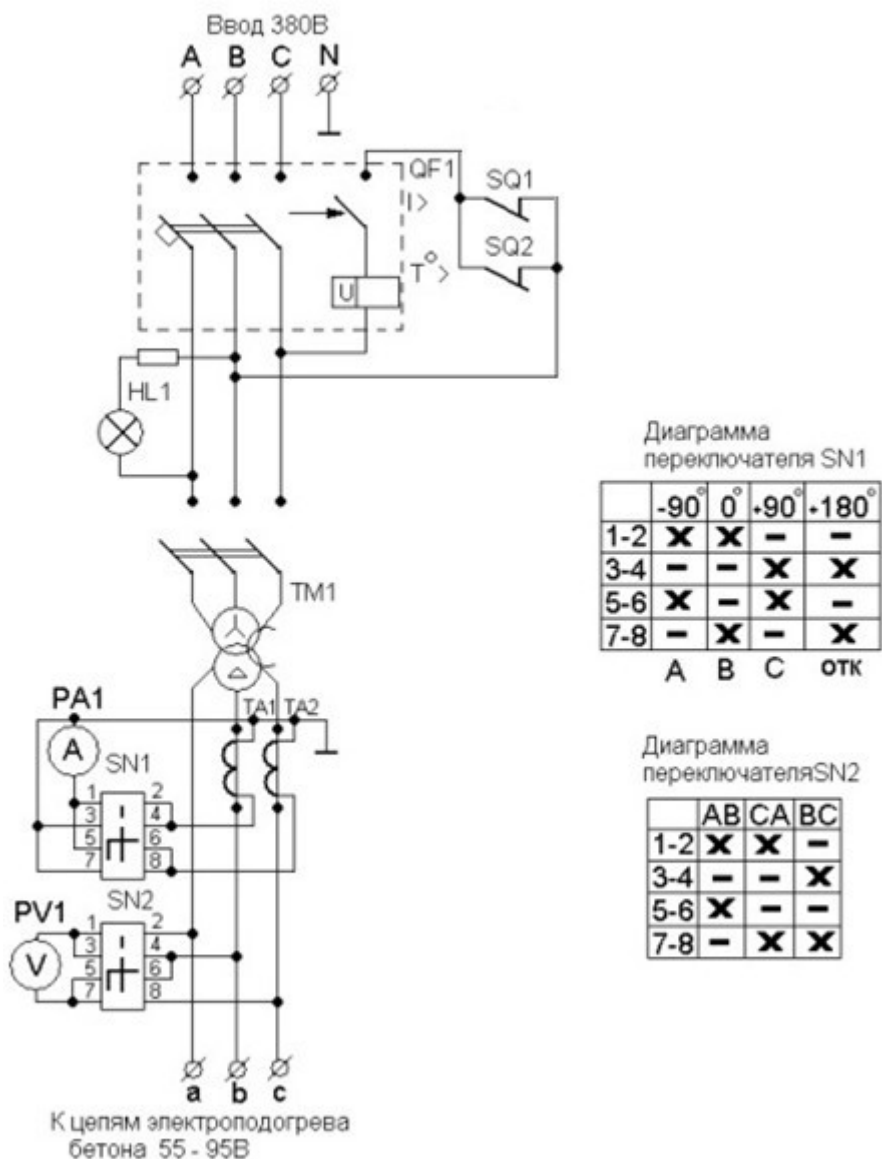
Ввод 380В

A B C N

QF1

I>

T°>

SQ1

SQ2

U

HL1

TM1

PA1

A

SN1

TA1 TA2

1 2
3 4
5 6
7 8

PV1

V

SN2

1 2
3 4
5 6
7 8

a b c

К цепям электроподогрева бетона 55 - 95В

Диаграмма переключателя SN1

| | -90° | 0° | +90° | +180° |
|---|---|---|---|---|
| 1-2 | X | X | – | – |
| 3-4 | – | – | X | X |
| 5-6 | X | – | X | – |
| 7-8 | – | X | – | X |
| | A | B | C | ОТК |

Диаграмма переключателяSN2

| | AB | CA | BC |
|---|---|---|---|
| 1-2 | X | X | – |
| 3-4 | – | – | X |
| 5-6 | X | – | – |
| 7-8 | – | X | X |